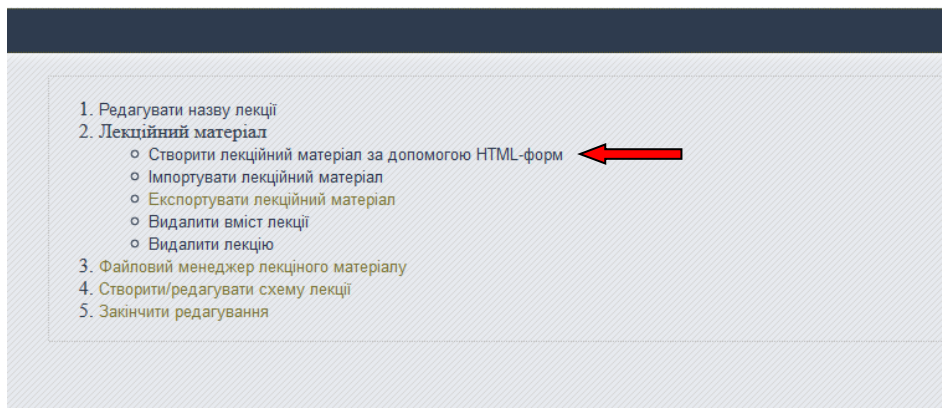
1. Редагувати назву лекції
2. Лекційний матеріал
   ○ Створити лекційний матеріал за допомогою HTML-форм
   ○ Імпортувати лекційний матеріал
   ○ Експортувати лекційний матеріал
   ○ Видалити вміст лекції
   ○ Видалити лекцію
3. Файловий менеджер лекціного матеріалу
4. Створити/редагувати схему лекції
5. Закінчити редагування